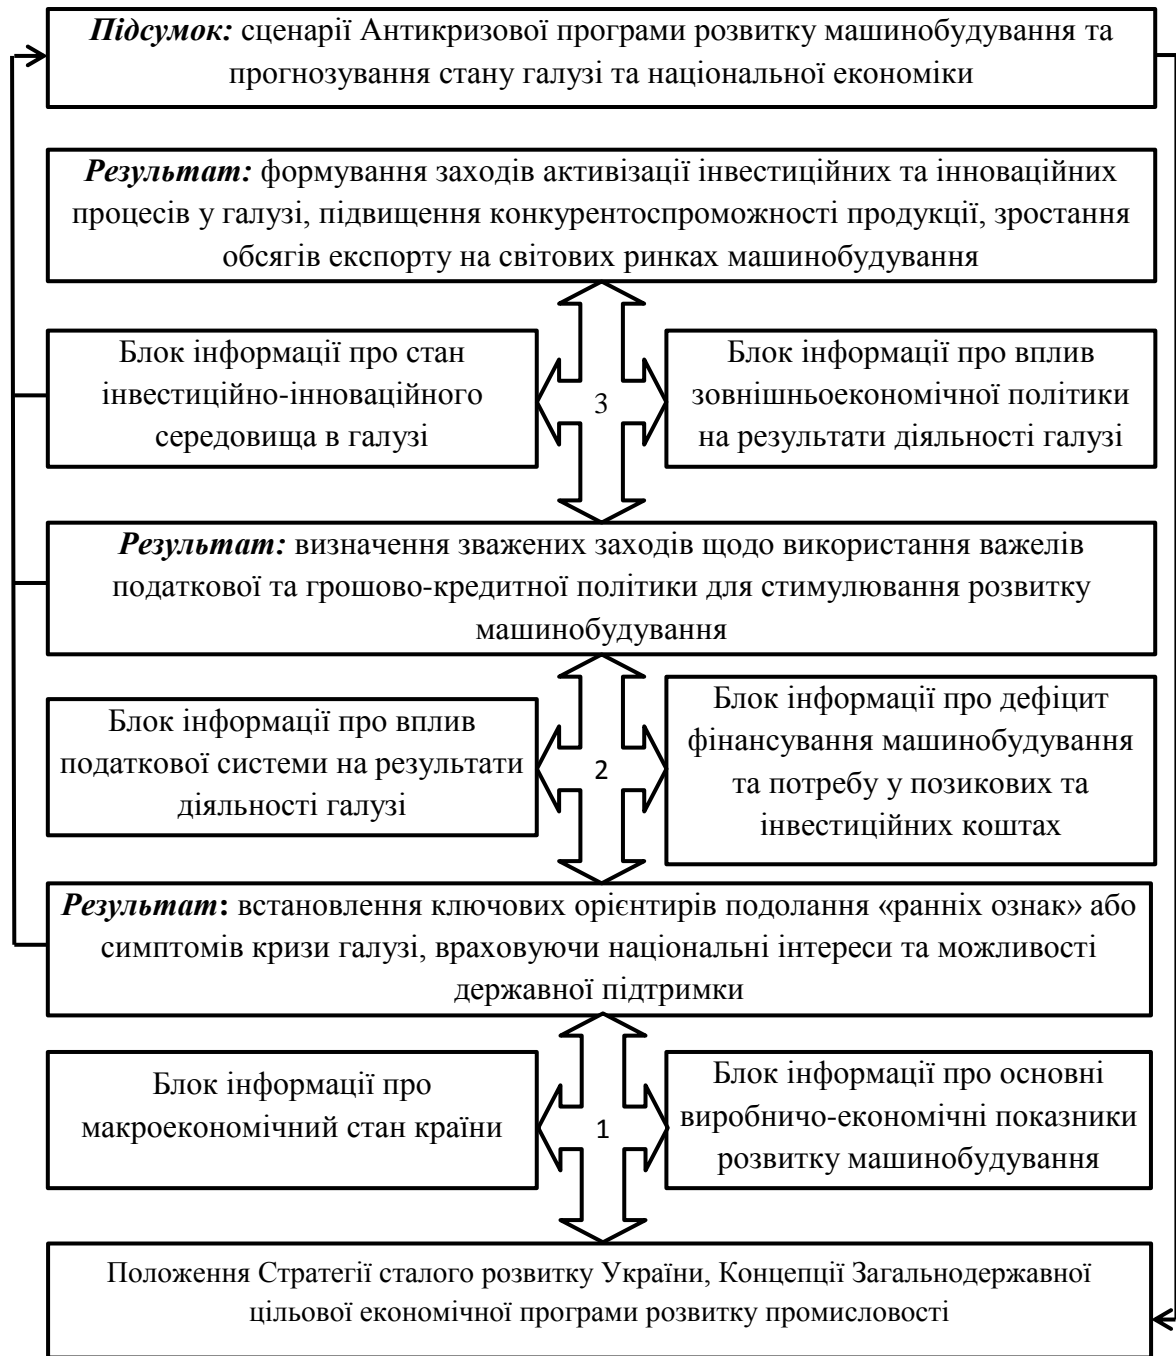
**Підсумок:** сценарії Антикризової програми розвитку машинобудування та прогнозування стану галузі та національної економіки

**Результат:** формування заходів активізації інвестиційних та інноваційних процесів у галузі, підвищення конкурентоспроможності продукції, зростання обсягів експорту на світових ринках машинобудування

Блок інформації про стан інвестиційно-інноваційного середовища в галузі

3

Блок інформації про вплив зовнішньоекономічної політики на результати діяльності галузі

**Результат:** визначення зважених заходів щодо використання важелів податкової та грошово-кредитної політики для стимулювання розвитку машинобудування

Блок інформації про вплив податкової системи на результати діяльності галузі

2

Блок інформації про дефіцит фінансування машинобудування та потребу у позикових та інвестиційних коштах

**Результат:** встановлення ключових орієнтирів подолання «ранніх ознак» або симптомів кризи галузі, враховуючи національні інтереси та можливості державної підтримки

Блок інформації про макроекономічний стан країни

1

Блок інформації про основні виробничо-економічні показники розвитку машинобудування

Положення Стратегії сталого розвитку України, Концепції Загальнодержавної цільової економічної програми розвитку промисловості